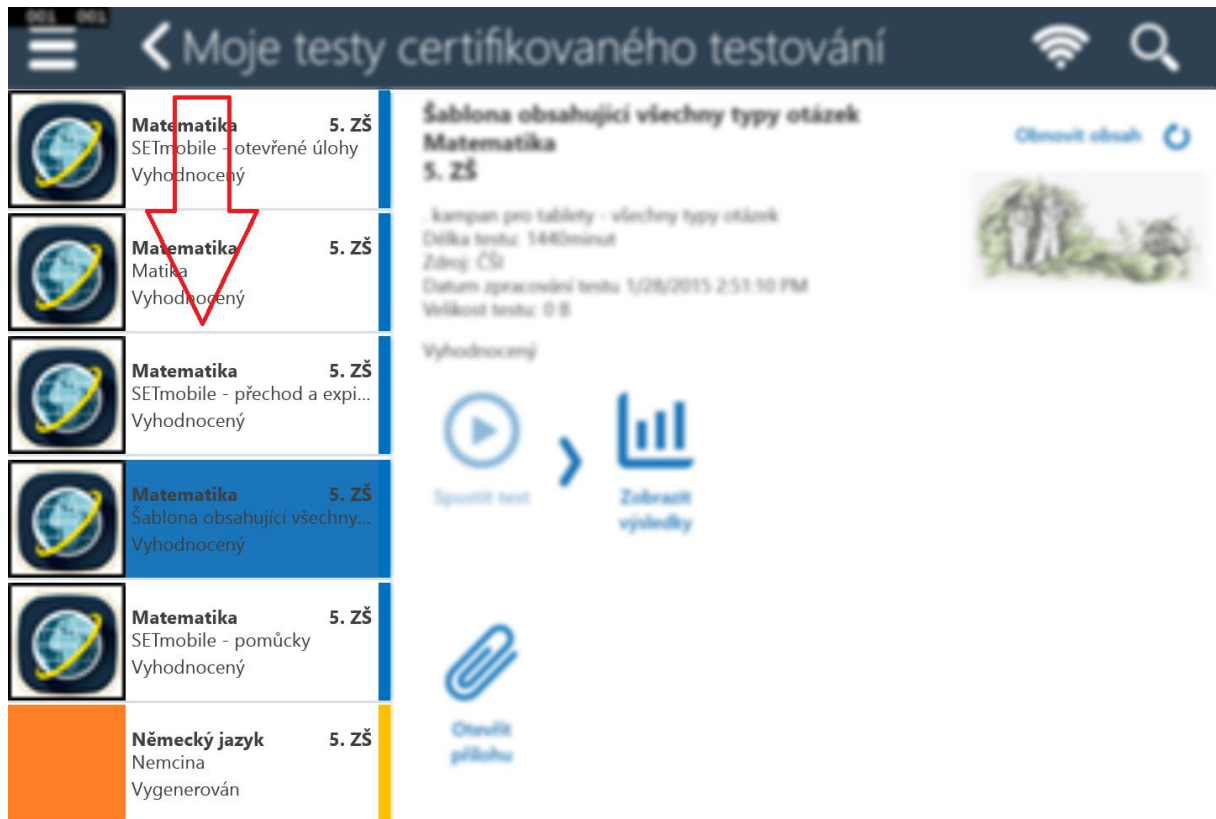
001 001

Moje testy certifikovaného testování

Matematika 5. ZŠ
SETmobile - otevřené úlohy
Vyhodnocený

Matematika 5. ZŠ
Matika
Vyhodnocený

Matematika 5. ZŠ
SETmobile - přechod a expi...
Vyhodnocený

Matematika 5. ZŠ
Šablona obsahující všechny...
Vyhodnocený

Matematika 5. ZŠ
SETmobile - pomůcky
Vyhodnocený

Německý jazyk 5. ZŠ
Nemcina
Vygenerován

Šablona obsahující všechny typy otázek
Matematika
5. ZŠ

Obnovit obsah

, kampan pro tablety - všechny typy otázek
Délka testu: 1440minut
Zdroj: ČŠI
Datum zpracování testu 1/28/2015 2:51:10 PM
Velikost testu: 0 B

Vyhodnocený

Spustit test

Zobrazit výsledky

Otevřít přílohu